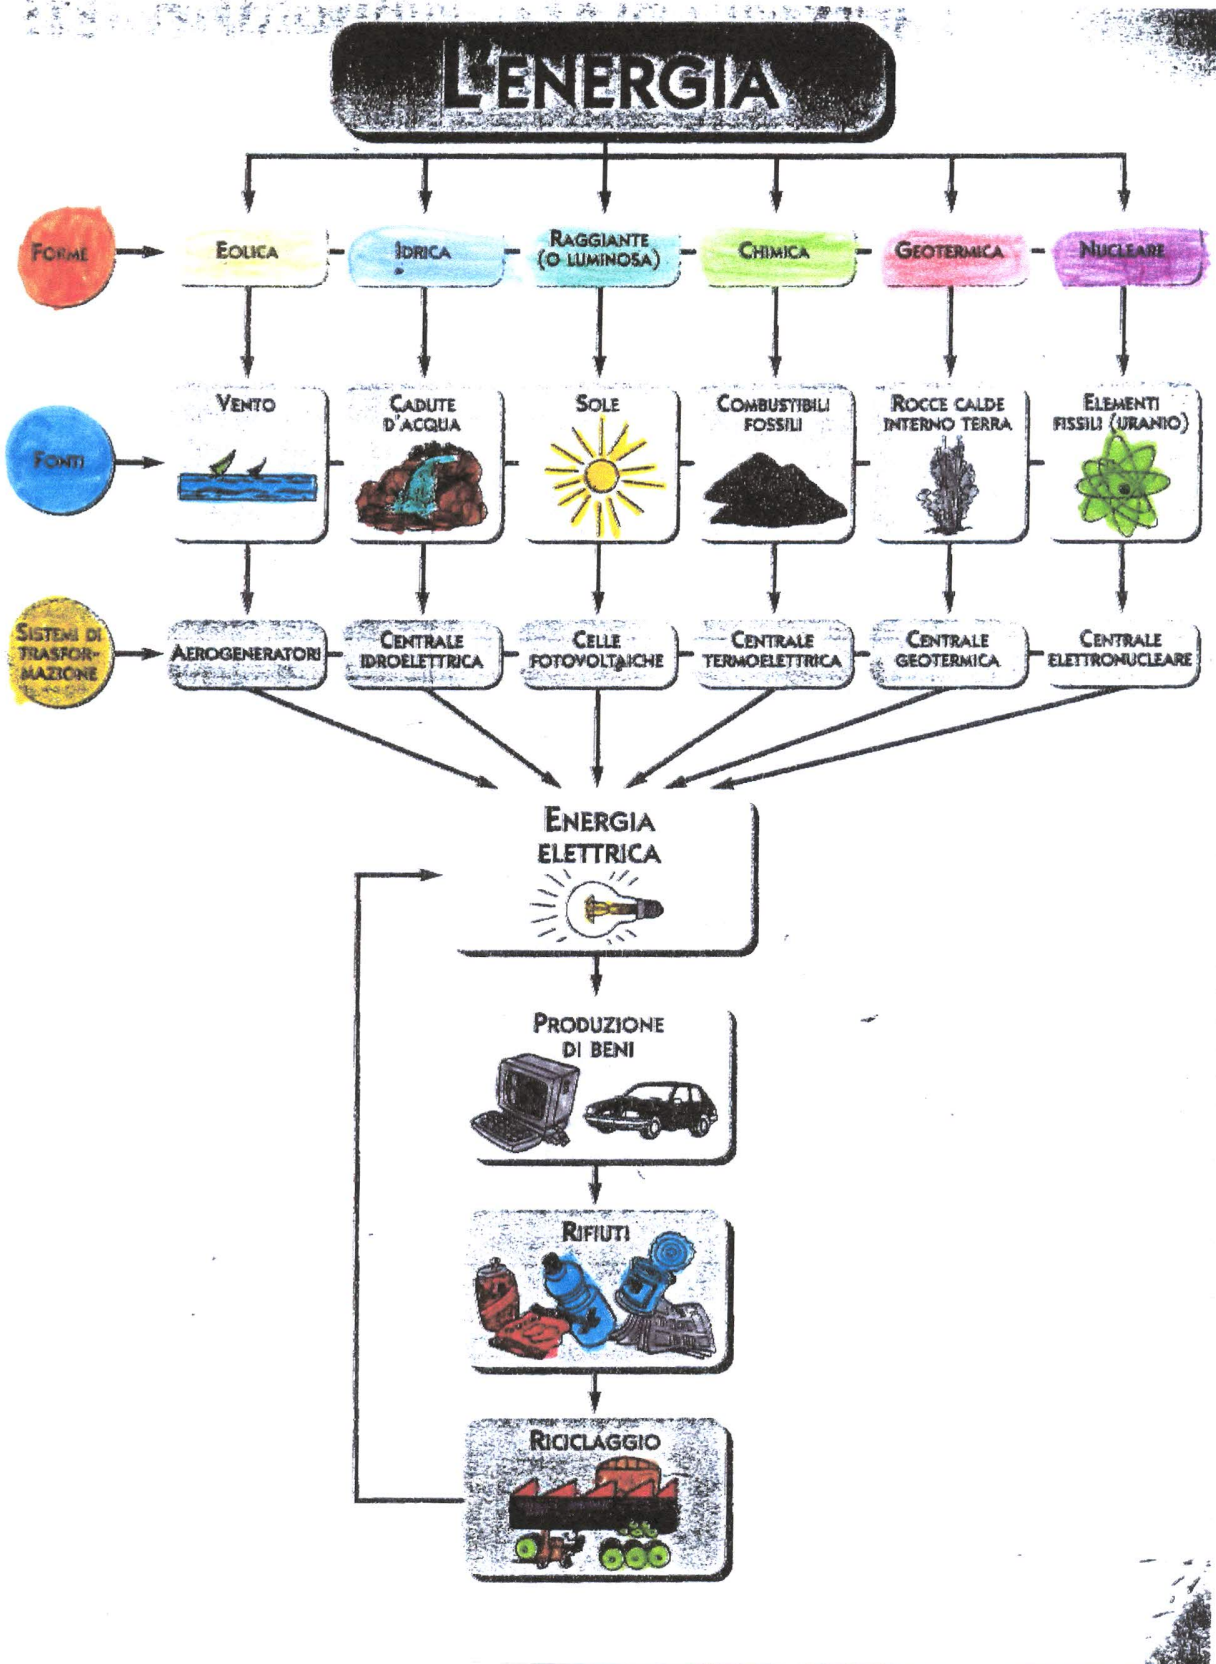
L'ENERGIA

FORME

EOLICA

IDRICA

RAGGIANTE (O LUMINOSA)

CHIMICA

GEOTERMICA

NUCLEARE

FONTI

VENTO

CADUTE D'ACQUA

SOLE

COMBUSTIBILI FOSSILI

ROCCE CALDE INTERNO TERRA

ELEMENTI FISSILI (URANIO)

SISTEMI DI TRASFORMAZIONE

AEROGENERATORI

CENTRALE IDROELETTRICA

CELLE FOTOVOLTAICHE

CENTRALE TERMOELETTRICA

CENTRALE GEOTERMICA

CENTRALE ELETTRONUCLEARE

ENERGIA ELETTRICA

PRODUZIONE DI BENI

RIFIUTI

RICICLAGGIO